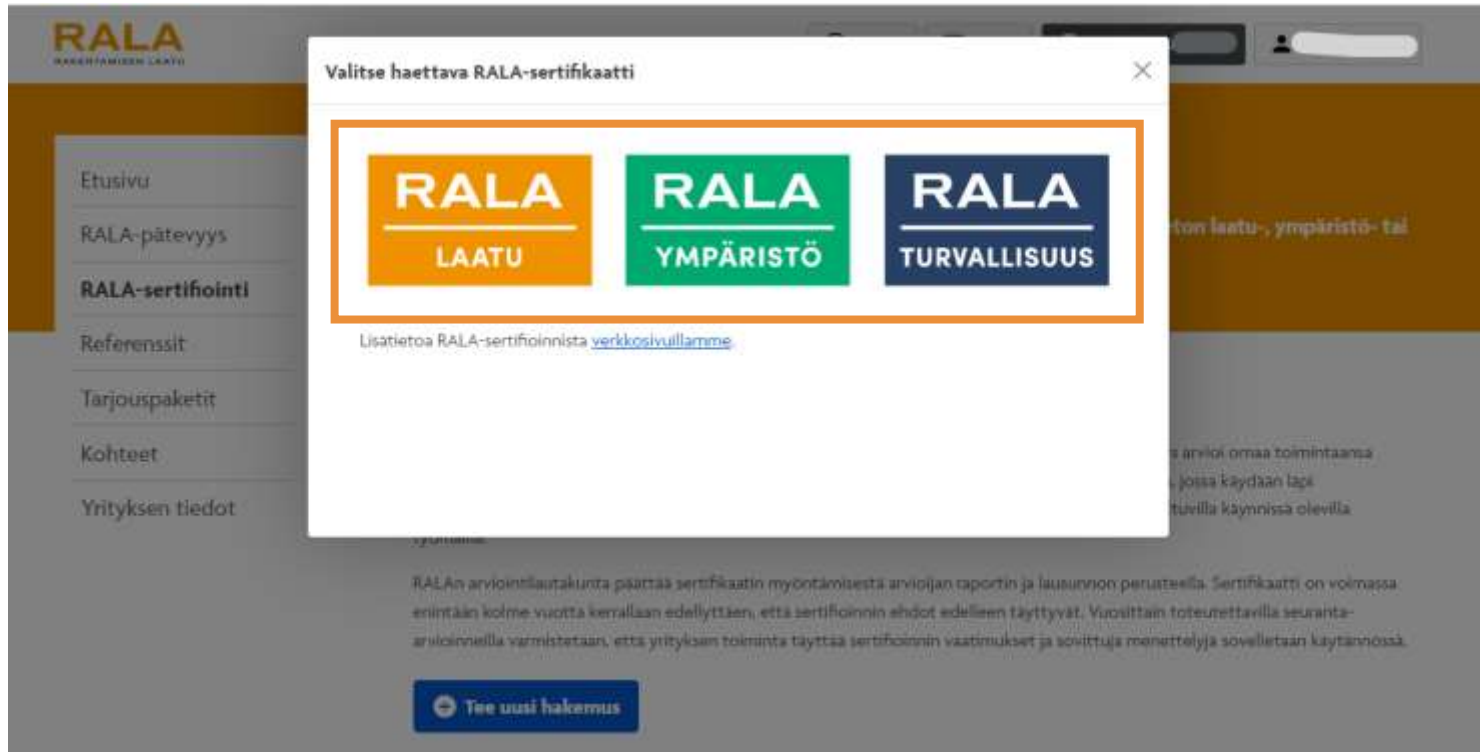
RALA
RAKENTAMISEN LAATU

Etusivu
RALA-pätevyys
RALA-sertifiointi
Referenssit
Tarjouspaketit
Kohteet
Yrityksen tiedot

Valitse haettava RALA-sertifikaatti

×

RALA
LAATU

RALA
YMPÄRISTÖ

RALA
TURVALLISUUS

Lisätietoa RALA-sertifioinnista verkkosivuillamme.

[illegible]ton laatu-, ympäristö- tai

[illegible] arvioi omaa toimintaansa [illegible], jossa käydään läpi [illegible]tuvilla käynnissä olevilla työmailla.

RALAn arviointilautakunta päättää sertifikaatin myöntämisestä arvioijan raportin ja lausunnon perusteella. Sertifikaatti on voimassa enintään kolme vuotta kerrallaan edellyttäen, että sertifioinnin ehdot edelleen täyttyvät. Vuosittain toteutettavilla seuranta-arvioinneilla varmistetaan, että yrityksen toiminta täyttää sertifioinnin vaatimukset ja sovittuja menettelyjä sovelletaan käytännössä.

Tee uusi hakemus